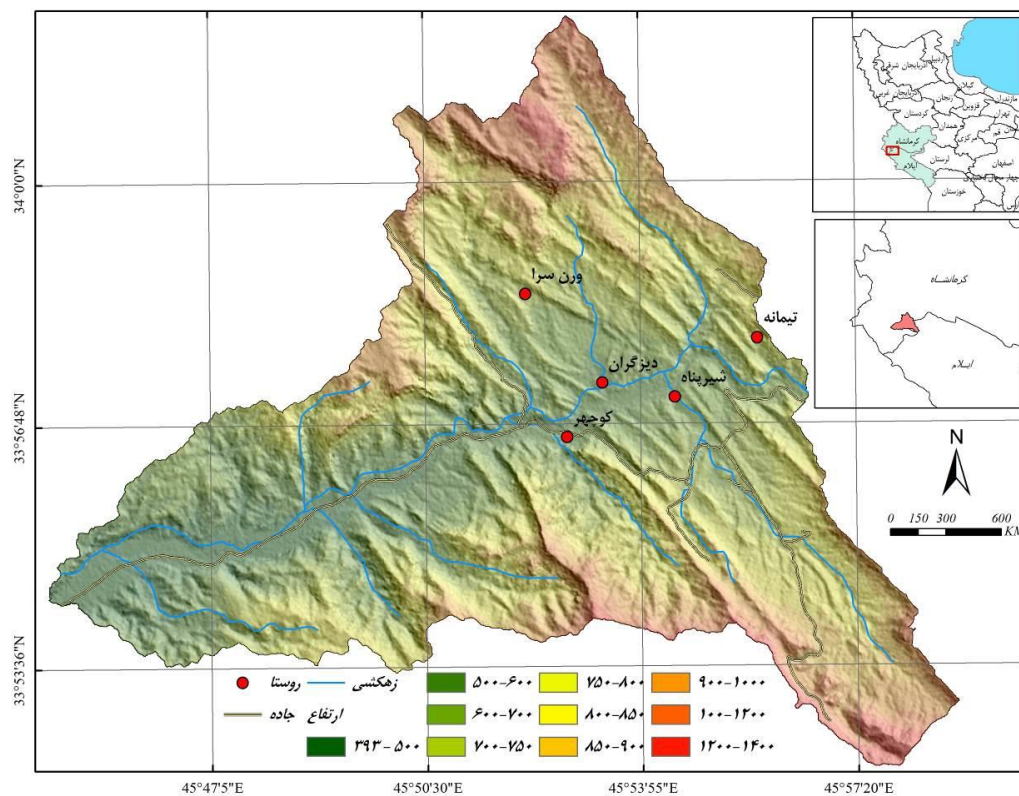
34°0'0"N
33°56'48"N
33°53'36"N
45°47'5"E
45°50'30"E
45°53'55"E
45°57'20"E

ورن سرا
تیمانه
دیزگران
شیرپناه
کوچهر

کرمانشاه
ایلام
لرستان
خوزستان
همدان
اصفهان
تهران
قم
مرکزی
زنجان
قزوین
گیلان
مازندران
اردبیل

کرمانشاه
ایلام

N
0 150 300 600 KM

روستا
زهکشی
جاده
ارتفاع

۵۰۰-۶۰۰
۶۰۰-۷۰۰
۳۹۳-۵۰۰
۷۵۰-۸۰۰
۸۰۰-۸۵۰
۷۰۰-۷۵۰
۸۵۰-۹۰۰
۹۰۰-۱۰۰۰
۱۰۰-۱۲۰۰
۱۲۰۰-۱۴۰۰